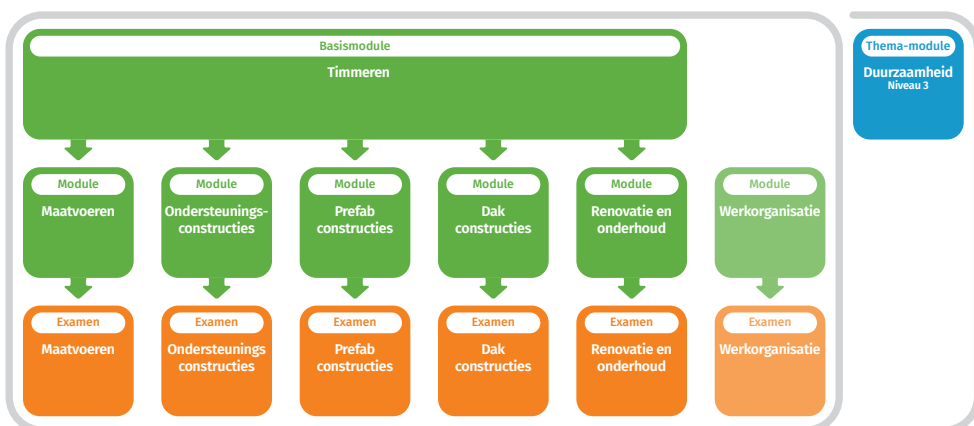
Basismodule
Timmeren

Module
Maatvoeren

Module
Ondersteuningsconstructies

Module
Prefab constructies

Module
Dak constructies

Module
Renovatie en onderhoud

Module
Werkorganisatie

Examen
Maatvoeren

Examen
Ondersteunings constructies

Examen
Prefab constructies

Examen
Dak constructies

Examen
Renovatie en onderhoud

Examen
Werkorganisatie

Thema-module
Duurzaamheid
Niveau 3